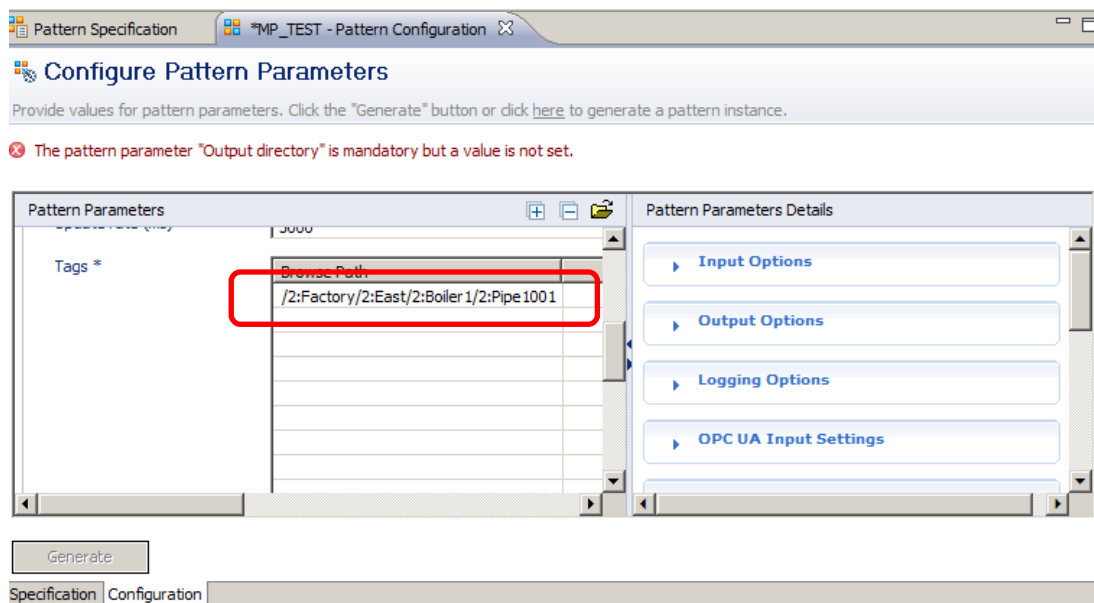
Pattern Specification *MP_TEST - Pattern Configuration

Configure Pattern Parameters

Provide values for pattern parameters. Click the "Generate" button or click here to generate a pattern instance.

The pattern parameter "Output directory" is mandatory but a value is not set.

Pattern Parameters

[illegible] 5000

Tags *

Browse Path

/2:Factory/2:East/2:Boiler1/2:Pipe1001

Pattern Parameters Details

Input Options

Output Options

Logging Options

OPC UA Input Settings

Generate

Specification Configuration